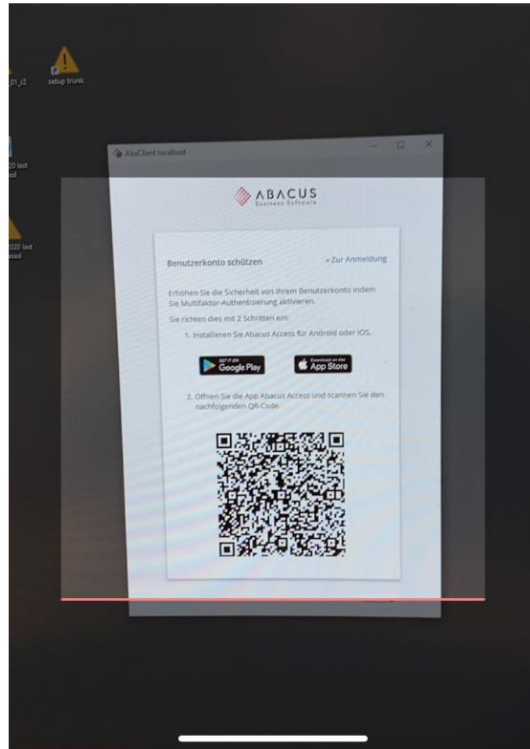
01_c2

setup trunk

20 test

020 test

AbaClient localhost

ABACUS
Business Software

Benutzerkonto schützen

« Zur Anmeldung

Erhöhen Sie die Sicherheit von Ihrem Benutzerkonto indem Sie Multifaktor-Authentisierung aktivieren.

Sie richten dies mit 2 Schritten ein:

1. Installieren Sie Abacus Access für Android oder iOS.

GET IT ON
Google Play

Download on the
App Store

2. Öffnen Sie die App Abacus Access und scannen Sie den nachfolgenden QR-Code.